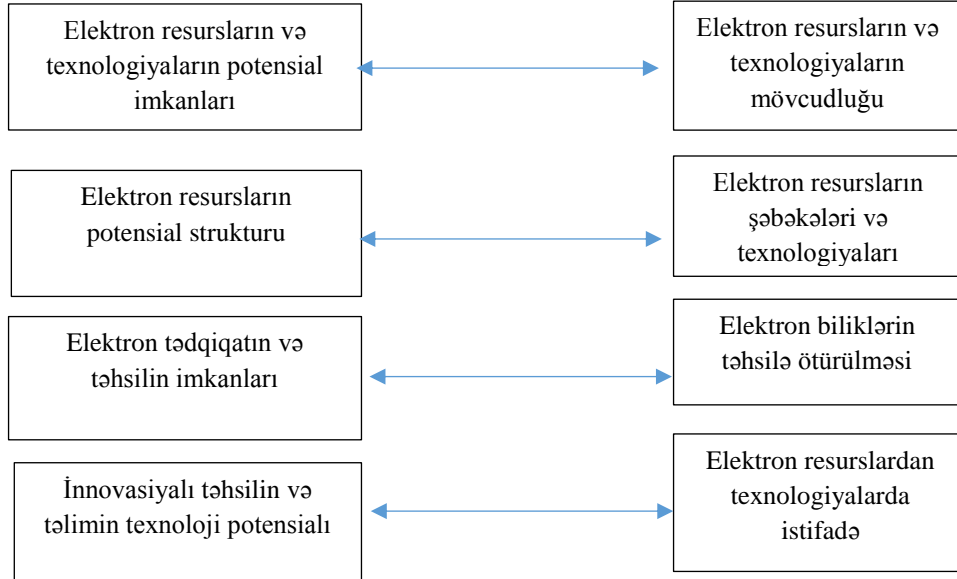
Elektron resursların və texnologiyaların potensial imkanları

Elektron resursların və texnologiyaların mövcudluğu

Elektron resursların potensial strukturu

Elektron resursların şəbəkələri və texnologiyaları

Elektron tədqiqatın və təhsilin imkanları

Elektron biliklərin təhsilə ötürülməsi

İnnovasiyalı təhsilin və təlimin texnoloji potensialı

Elektron resurslardan texnologiyalarda istifadə